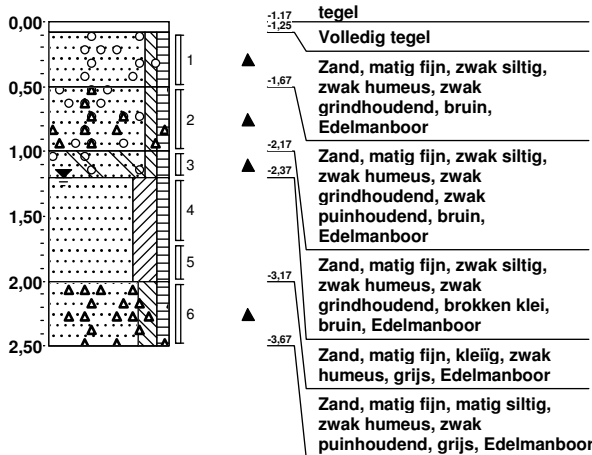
0,00
0,50
1,00
1,50
2,00
2,50

1
2
3
4
5
6

-1,17
-1,25
-1,67
-2,17
-2,37
-3,17
-3,67

tegel

Volledig tegel

Zand, matig fijn, zwak siltig, zwak humeus, zwak grindhoudend, bruin, Edelmanboor

Zand, matig fijn, zwak siltig, zwak humeus, zwak grindhoudend, zwak puinhoudend, bruin, Edelmanboor

Zand, matig fijn, zwak siltig, zwak humeus, zwak grindhoudend, brokken klei, bruin, Edelmanboor

Zand, matig fijn, kleiïg, zwak humeus, grijs, Edelmanboor

Zand, matig fijn, matig siltig, zwak humeus, zwak puinhoudend, grijs, Edelmanboor